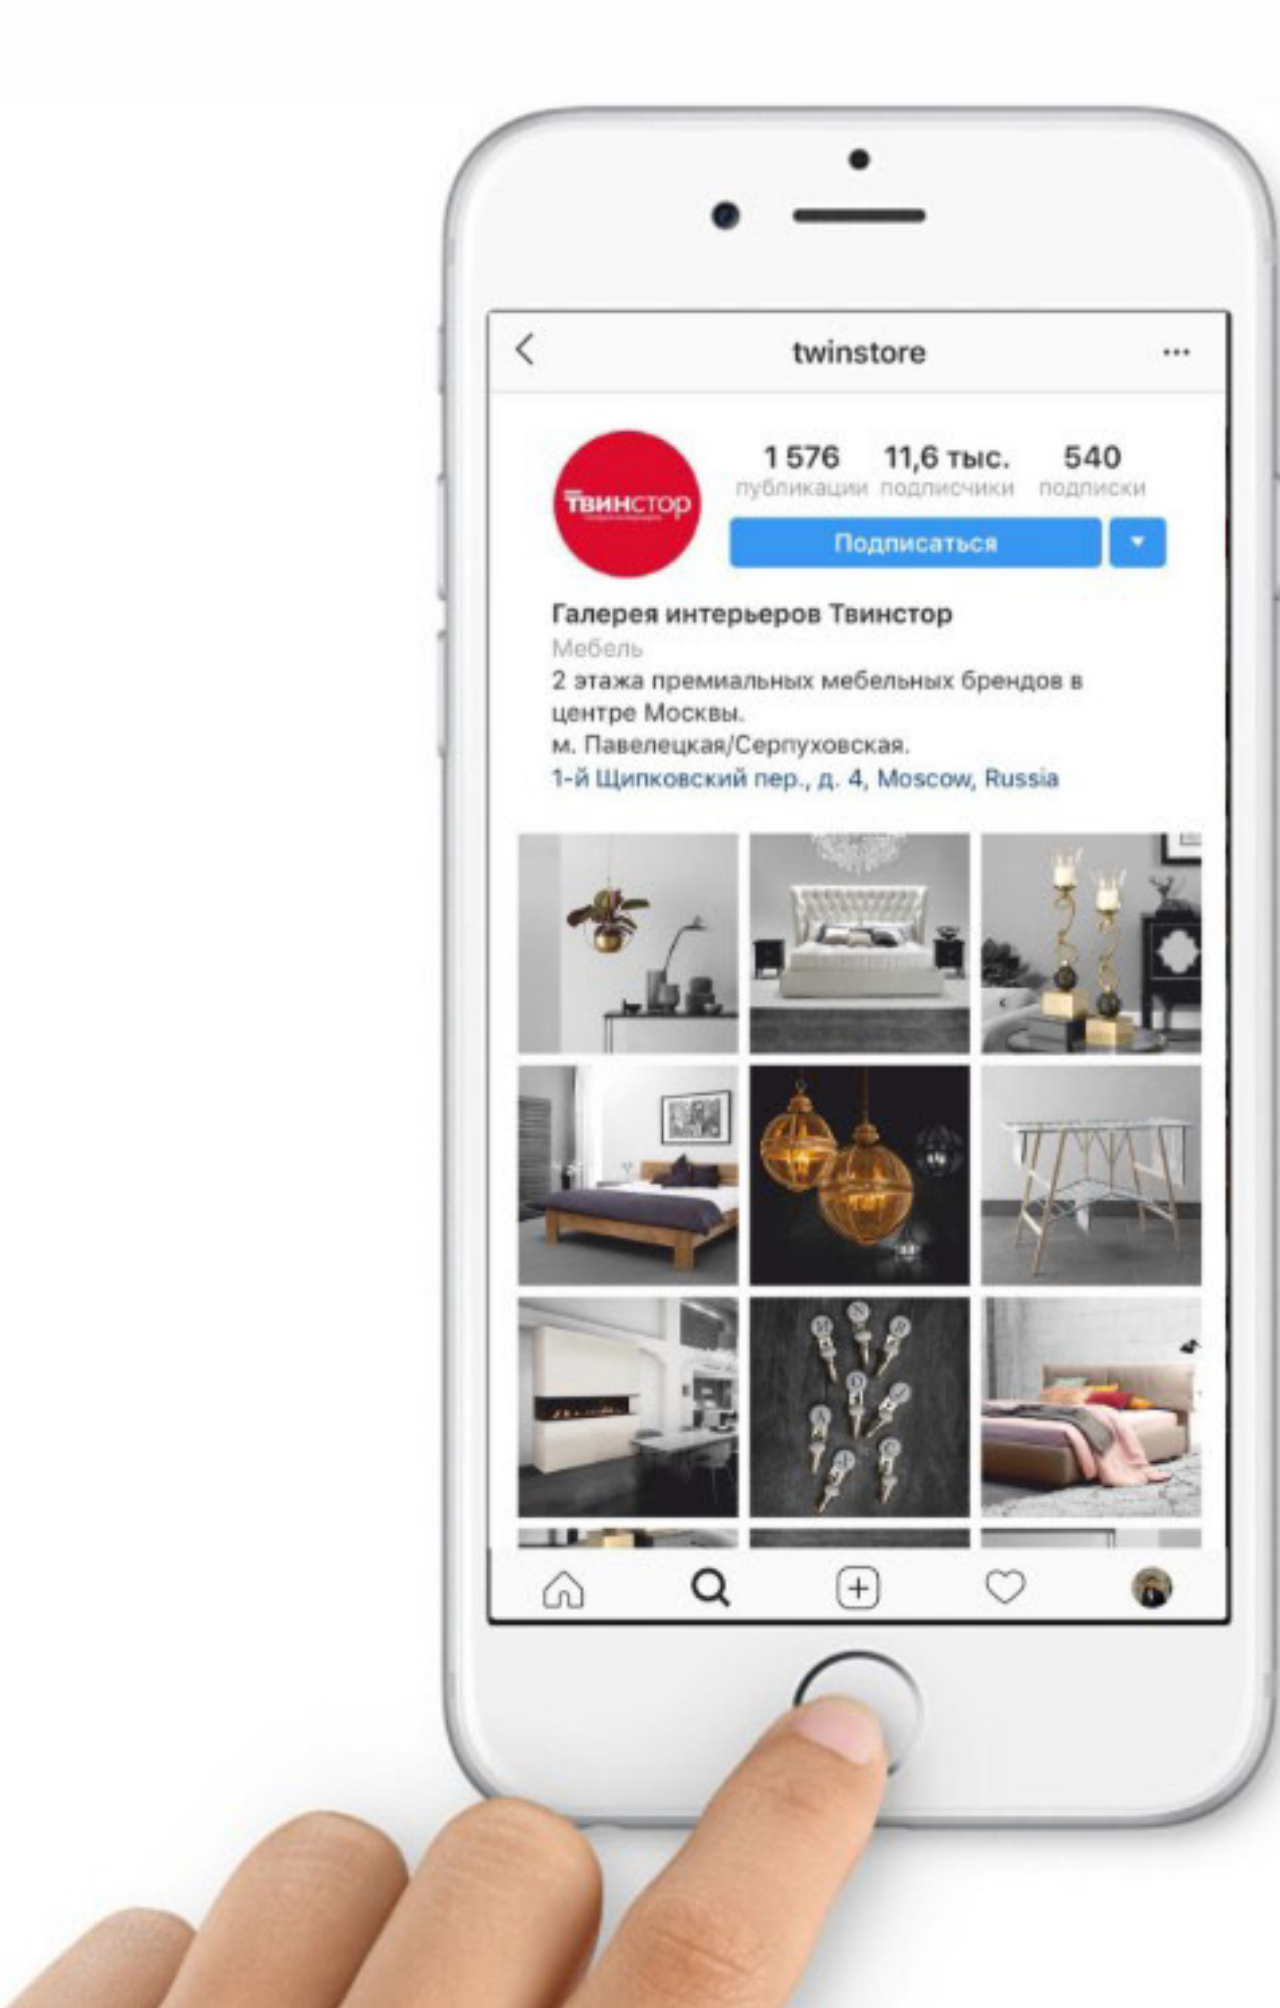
twinstore

Твинстор
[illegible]

1 576
публикации

11,6 тыс.
подписчики

540
подписки

Подписаться

Галерея интерьеров Твинстор
Мебель
2 этажа премиальных мебельных брендов в центре Москвы.
м. Павелецкая/Серпуховская.
1-й Щипковский пер., д. 4, Moscow, Russia